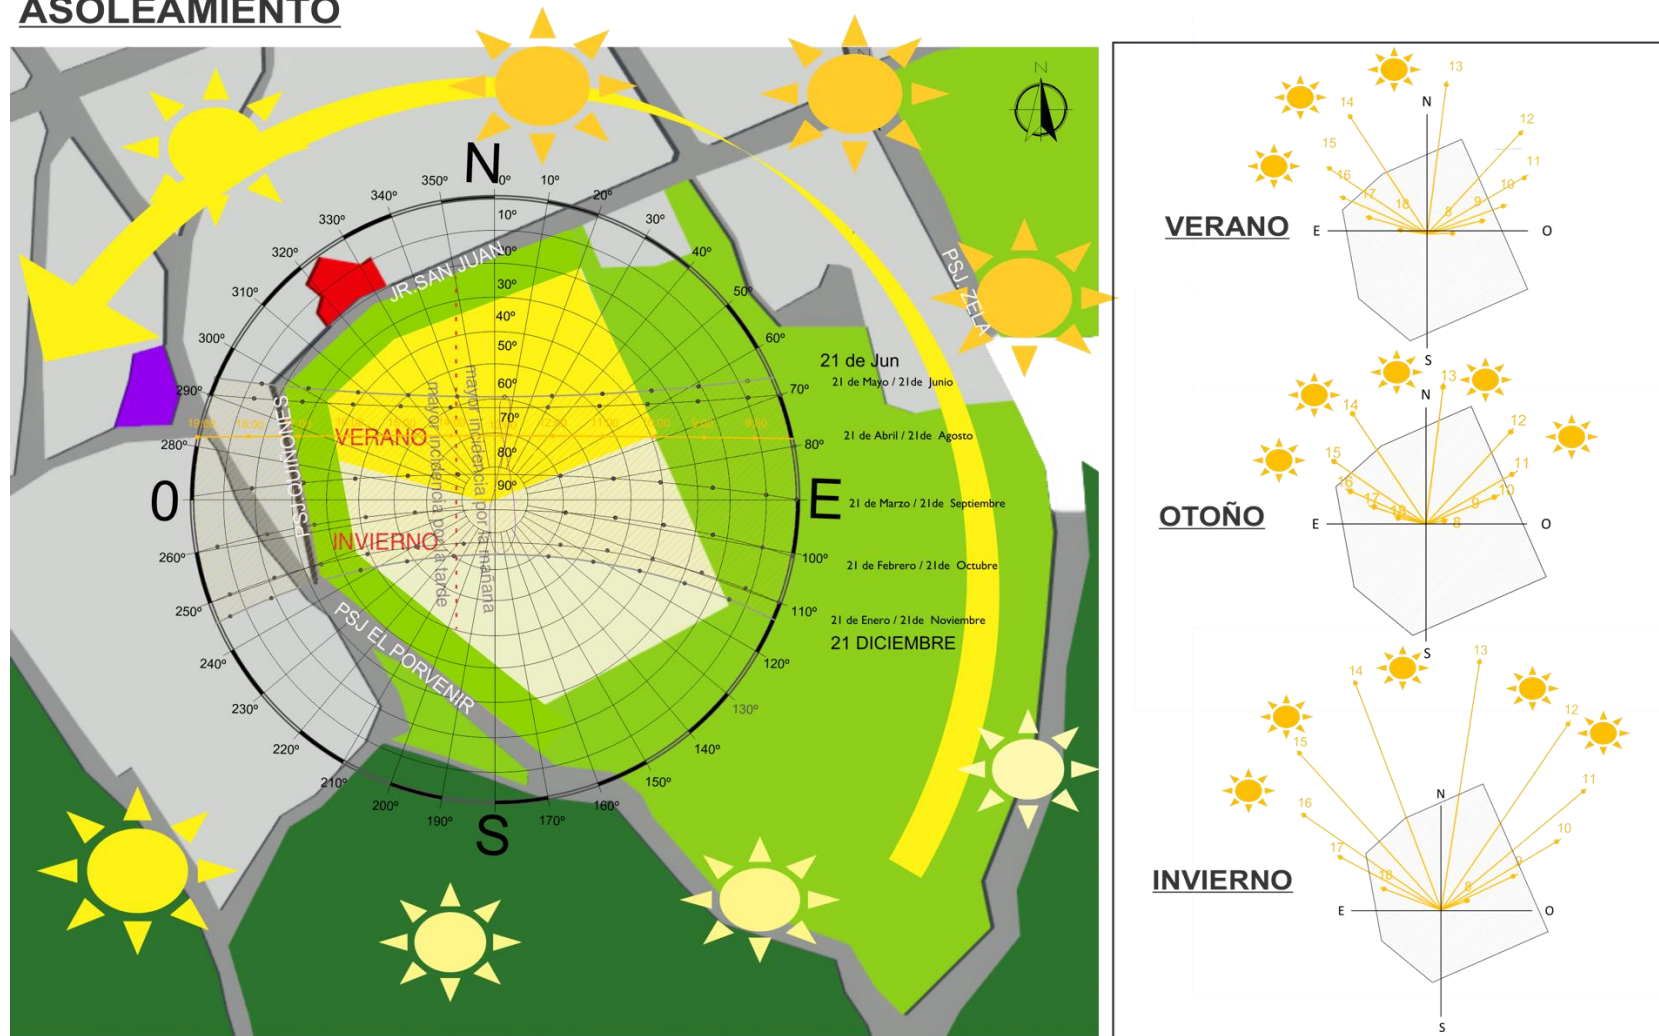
ASOLEAMIENTO

N
0°
10°
20°
30°
40°
50°
60°
70°
80°
E
100°
110°
120°
130°
140°
150°
160°
170°
S
190°
200°
210°
220°
230°
240°
250°
260°
0
280°
290°
300°
310°
320°
330°
340°
350°

10°
20°
30°
40°
50°
60°
70°
80°
90°

JR. SAN JUAN
PSJ. ZELA
PSJ EL PORVENIR
PSJ. UNION
VERANO
INVIERNO
mayor incidencia por la mañana
mayor incidencia por la tarde

21 de Jun
21 de Mayo / 21de Junio
21 de Abril / 21de Agosto
21 de Marzo / 21de Septiembre
21 de Febrero / 21de Octubre
21 de Enero / 21de Noviembre
21 DICIEMBRE

N

VERANO
N
E
O
S
13
14
12
15
11
16
10
17
18
9
8

OTOÑO
N
E
O
S
13
14
12
15
11
16
10
17
18
9
8

INVIERNO
N
E
O
S
13
14
12
15
11
16
10
17
18
9
8